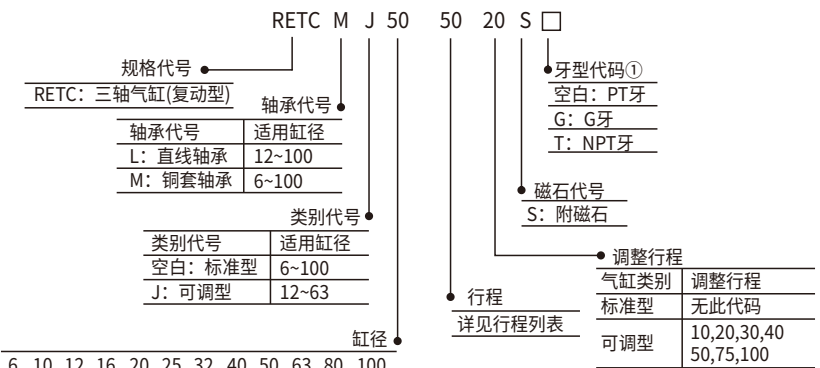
RETC M J 50 50 20 S □

规格代号
RETC：三轴气缸(复动型)

轴承代号

| 轴承代号 | 适用缸径 |
|---|---|
| L：直线轴承 | 12~100 |
| M：铜套轴承 | 6~100 |

类别代号

| 类别代号 | 适用缸径 |
|---|---|
| 空白：标准型 | 6~100 |
| J：可调型 | 12~63 |

缸径
6 10 12 16 20 25 32 40 50 63 80 100

牙型代码①
空白：PT牙
G：G牙
T：NPT牙

磁石代号
S：附磁石

调整行程

| 气缸类别 | 调整行程 |
|---|---|
| 标准型 | 无此代码 |
| 可调型 | 10,20,30,40 50,75,100 |

行程
详见行程列表